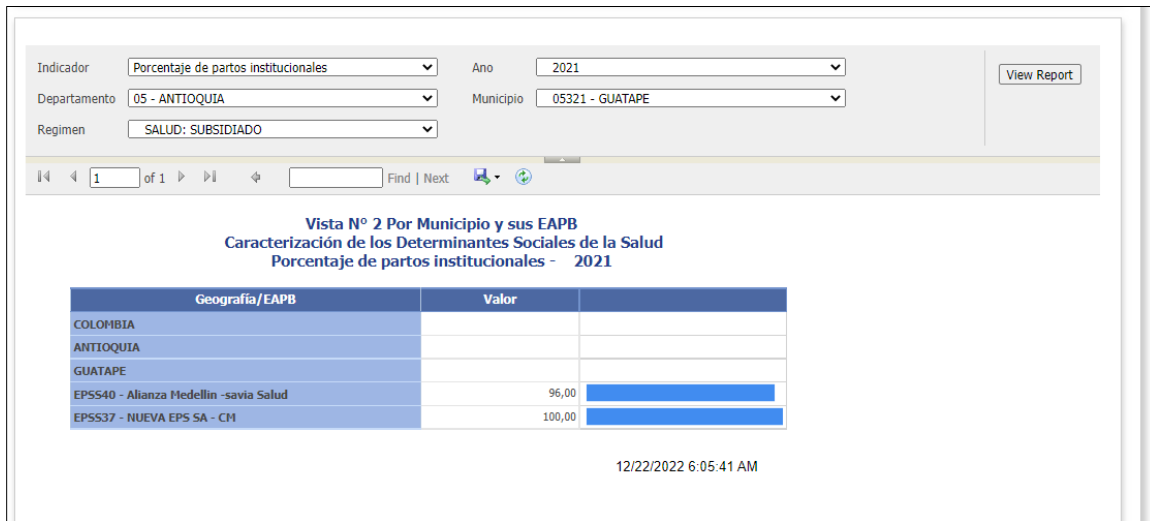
Indicador Porcentaje de partos institucionales
Ano 2021
View Report
Departamento 05 - ANTIOQUIA
Municipio 05321 - GUATAPE
Regimen SALUD: SUBSIDIADO

1 of 1 Find | Next

Vista N° 2 Por Municipio y sus EAPB
Caracterización de los Determinantes Sociales de la Salud
Porcentaje de partos institucionales - 2021

| Geografía/EAPB | Valor | |
|---|---|---|
| COLOMBIA | | |
| ANTIOQUIA | | |
| GUATAPE | | |
| EPSS40 - Alianza Medellin -savia Salud | 96,00 | |
| EPSS37 - NUEVA EPS SA - CM | 100,00 | |

12/22/2022 6:05:41 AM